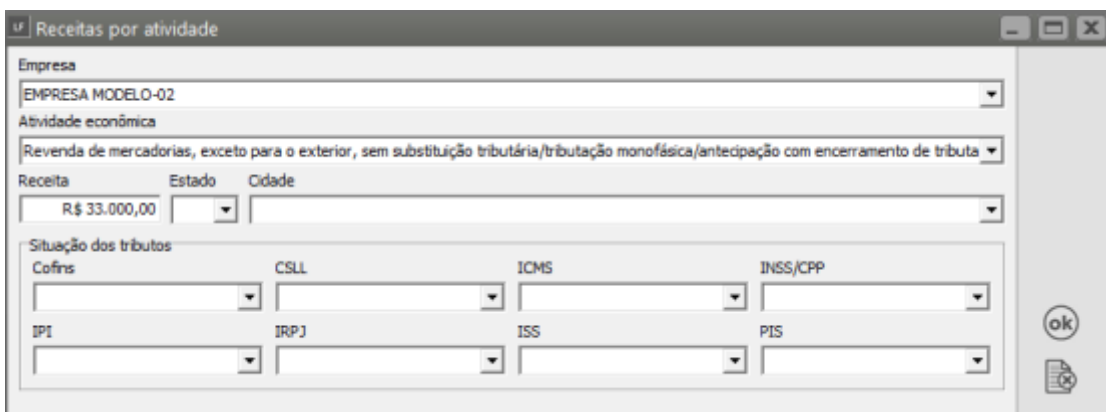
LF Receitas por atividade

Empresa
EMPRESA MODELO-02

Atividade econômica
Revenda de mercadorias, exceto para o exterior, sem substituição tributária/tributação monofásica/antecipação com encerramento de tributa

Receita
R$ 33.000,00

Estado

Cidade

Situação dos tributos

Cofins

CSLL

ICMS

INSS/CPP

IPI

IRPJ

ISS

PIS

ok